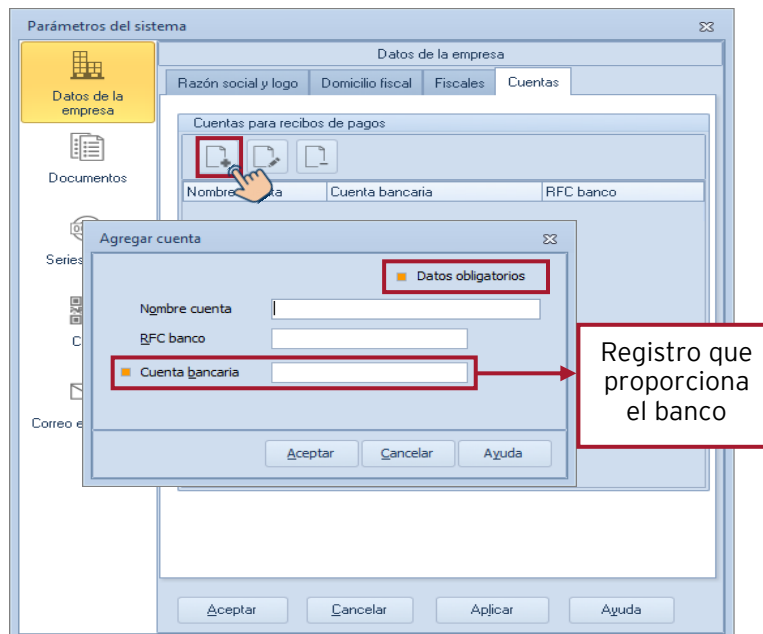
Parámetros del sistema

Datos de la empresa

Documentos

Series

C

Correo e

Datos de la empresa

Razón social y logo | Domicilio fiscal | Fiscales | Cuentas

Cuentas para recibos de pagos

| Nombre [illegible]ta | Cuenta bancaria | RFC banco |
|---|---|---|

Agregar cuenta

Datos obligatorios

Nombre cuenta

RFC banco

Cuenta bancaria

Aceptar | Cancelar | Ayuda

Registro que proporciona el banco

Aceptar | Cancelar | Aplicar | Ayuda